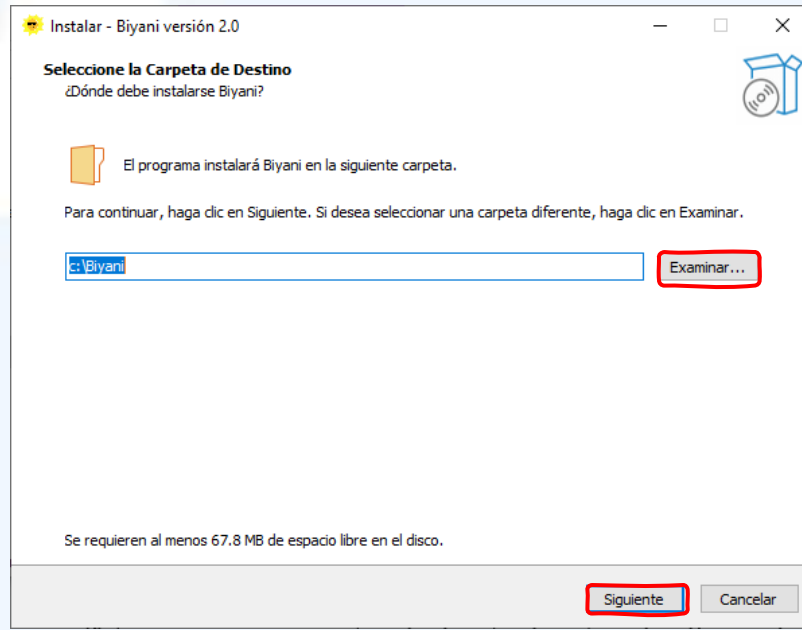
Instalar - Biyani versión 2.0

Seleccione la Carpeta de Destino
¿Dónde debe instalarse Biyani?

El programa instalará Biyani en la siguiente carpeta.

Para continuar, haga clic en Siguiente. Si desea seleccionar una carpeta diferente, haga clic en Examinar.

c:\Biyani

Examinar...

Se requieren al menos 67.8 MB de espacio libre en el disco.

Siguiente

Cancelar